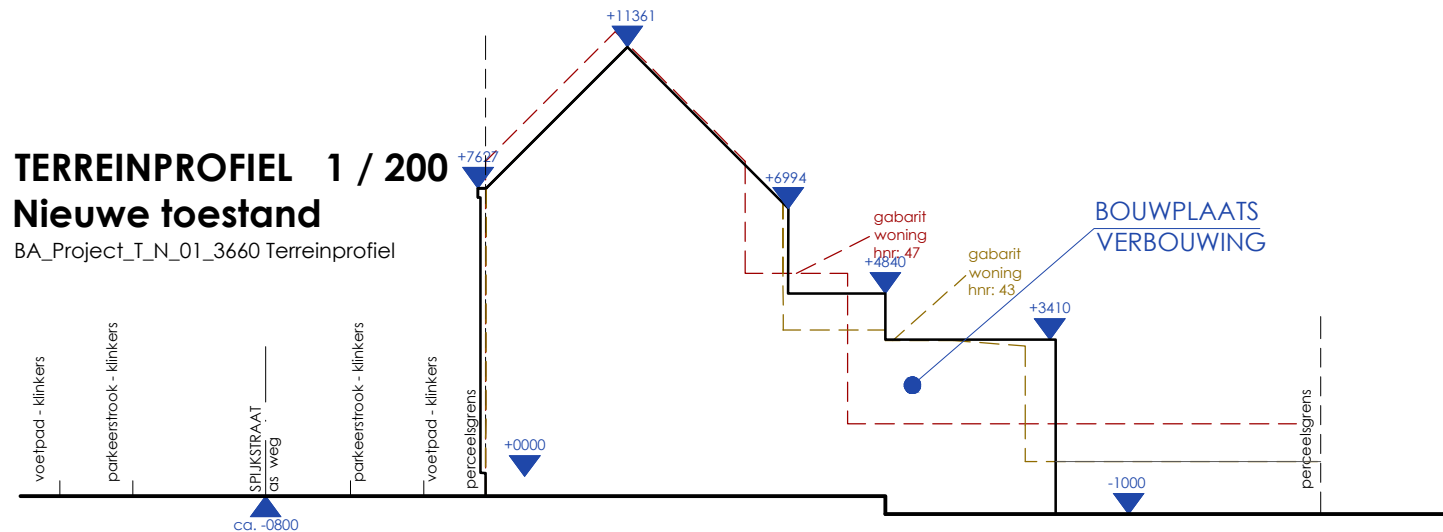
+11361

TERREINPROFIEL 1 / 200
Nieuwe toestand
BA_Project_T_N_01_3660 Terreinprofiel

+7627

+6994

gabarit woning hnr: 47

BOUWPLAATS
VERBOUWING

+4840

gabarit woning hnr: 43

+3410

voetpad - klinkers

parkeerstrook - klinkers

SPIJKSTRAAT as weg

parkeerstrook - klinkers

voetpad - klinkers

perceelsgrens

+0000

-1000

perceelsgrens

ca. -0800